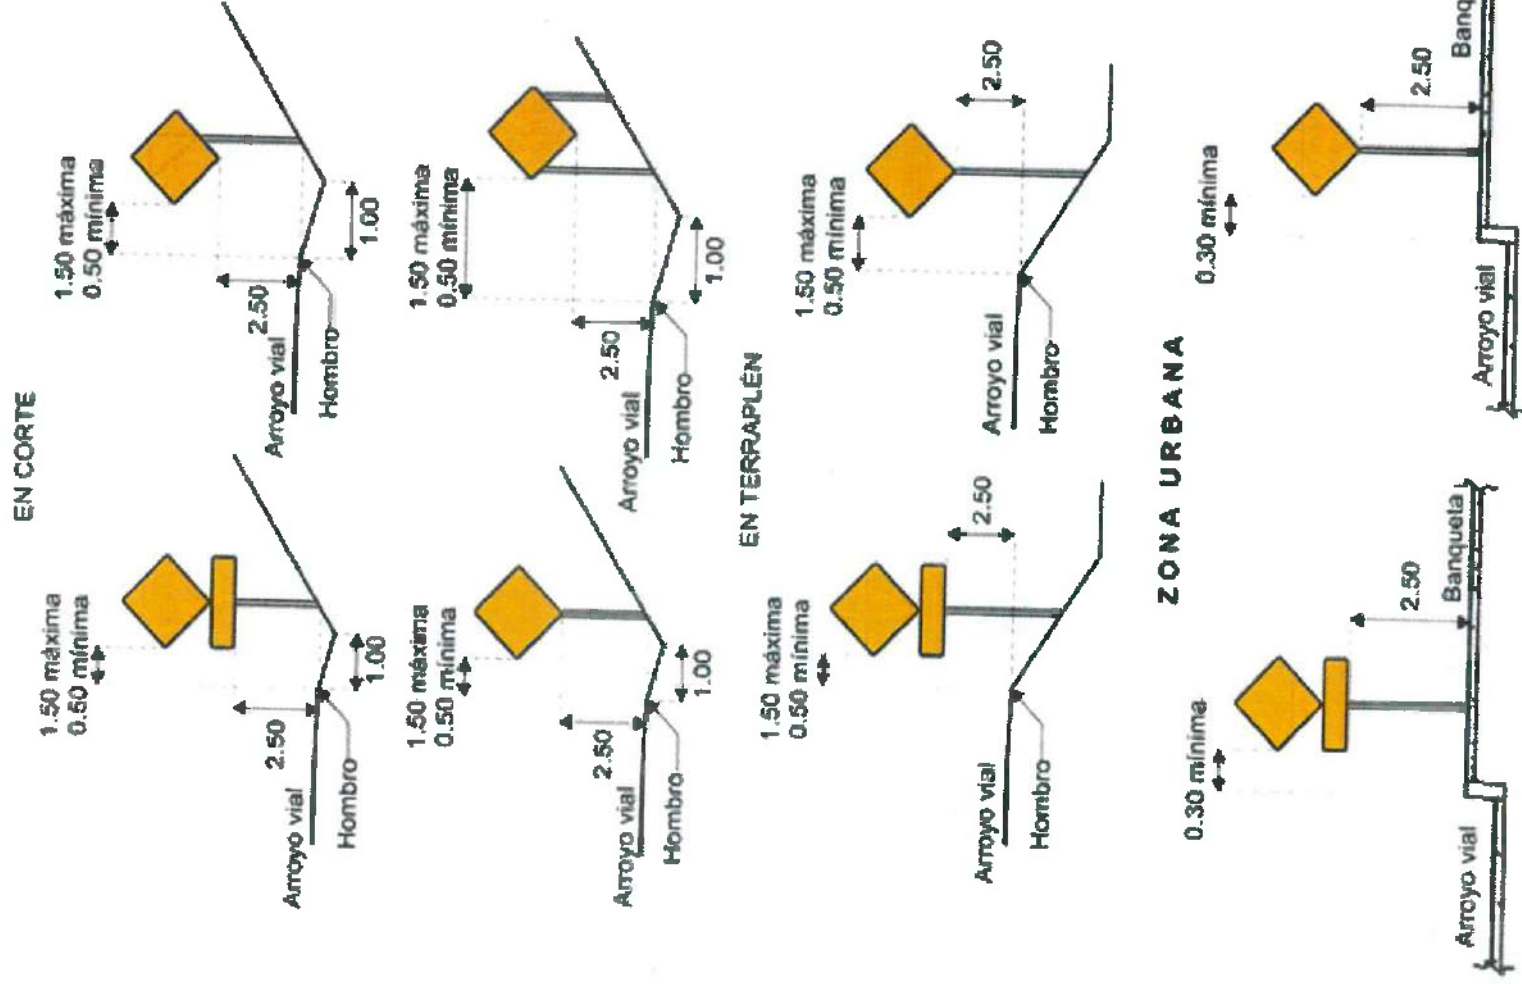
EN CORTE

1.50 máxima
0.50 mínima
1.00
2.50
Arroyo vial
Hombro

1.50 máxima
0.50 mínima
1.00
2.50
Arroyo vial
Hombro

1.50 máxima
0.50 mínima
1.00
2.50
Arroyo vial
Hombro

1.50 máxima
0.50 mínima
1.00
2.50
Arroyo vial
Hombro

EN TERRAPLÉN

1.50 máxima
0.50 mínima
2.50
Arroyo vial
Hombro

1.50 máxima
0.50 mínima
2.50
Arroyo vial
Hombro

ZONA URBANA

0.30 mínima
2.50
Banqueta
Arroyo vial

0.30 mínima
2.50
Banq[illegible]
Arroyo vial